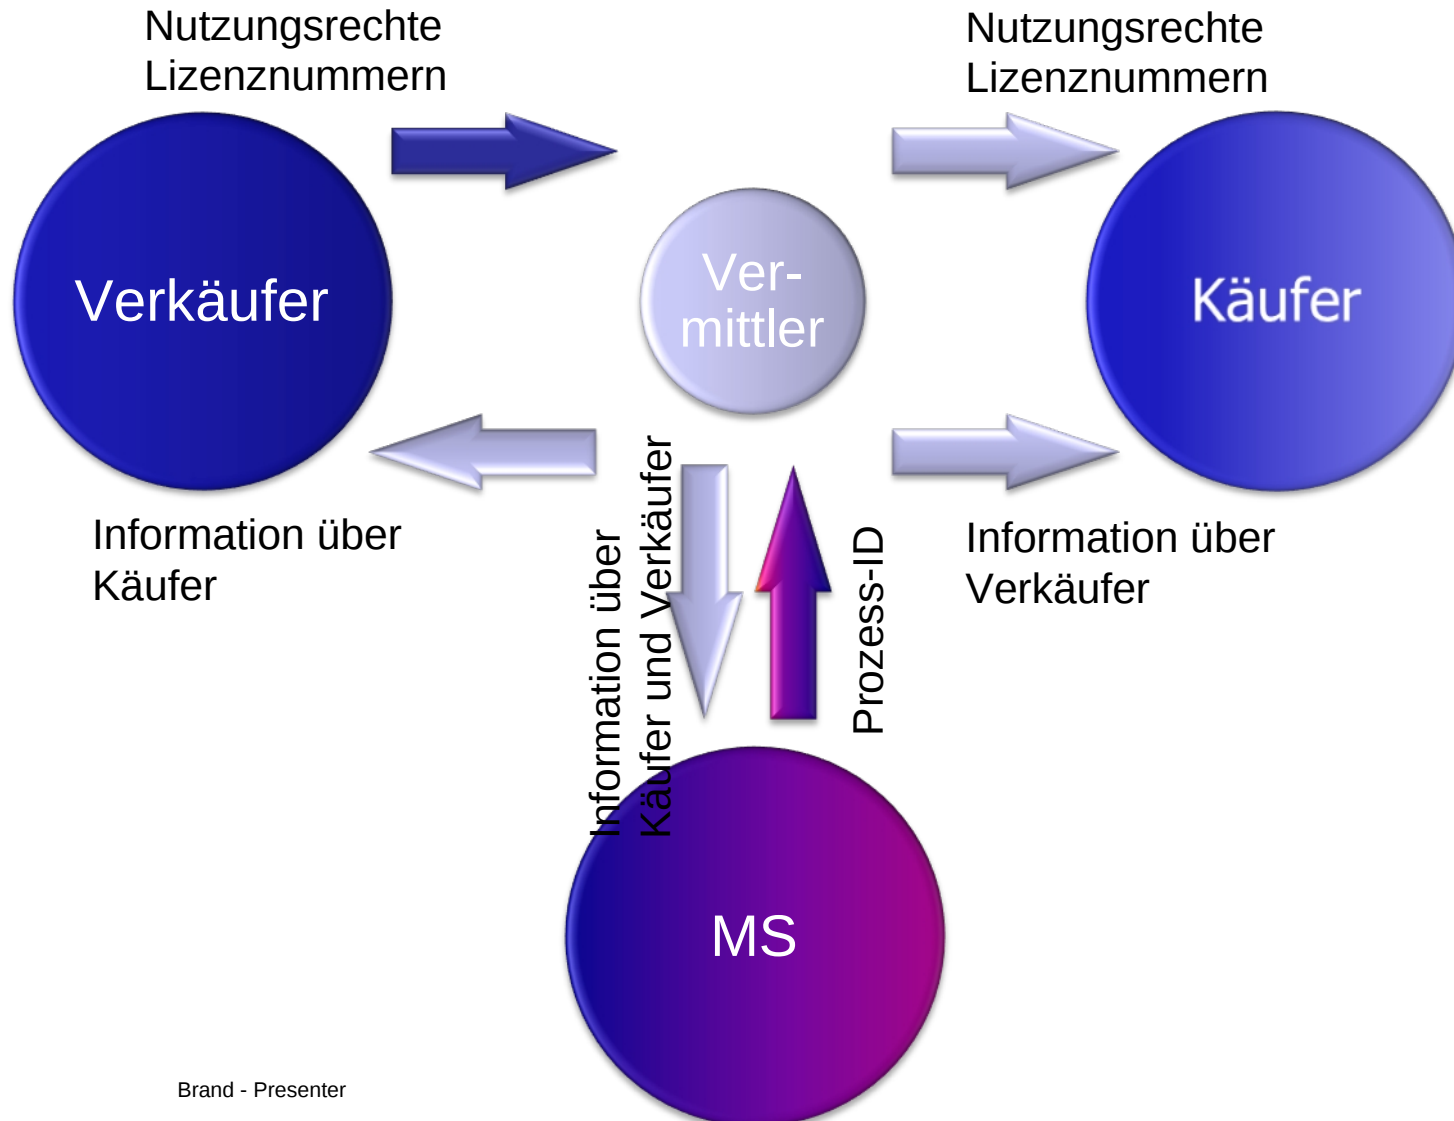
Nutzungsrechte
Lizenznummern

Nutzungsrechte
Lizenznummern

Verkäufer

Ver-
mittler

Käufer

Information über
Käufer

Information über
Käufer und Verkäufer

Prozess-ID

Information über
Verkäufer

MS

Brand - Presenter